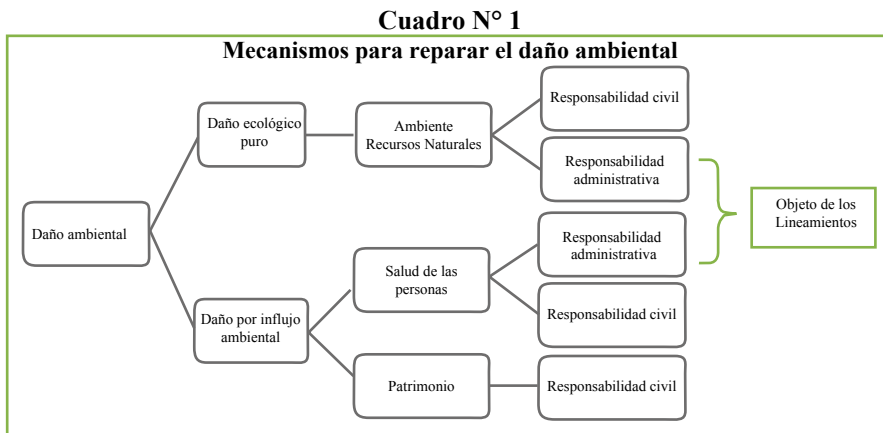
Cuadro N° 1

Mecanismos para reparar el daño ambiental

Daño ambiental

Daño ecológico puro

Ambiente Recursos Naturales

Responsabilidad civil

Responsabilidad administrativa

Objeto de los Lineamientos

Daño por influjo ambiental

Salud de las personas

Responsabilidad administrativa

Responsabilidad civil

Patrimonio

Responsabilidad civil